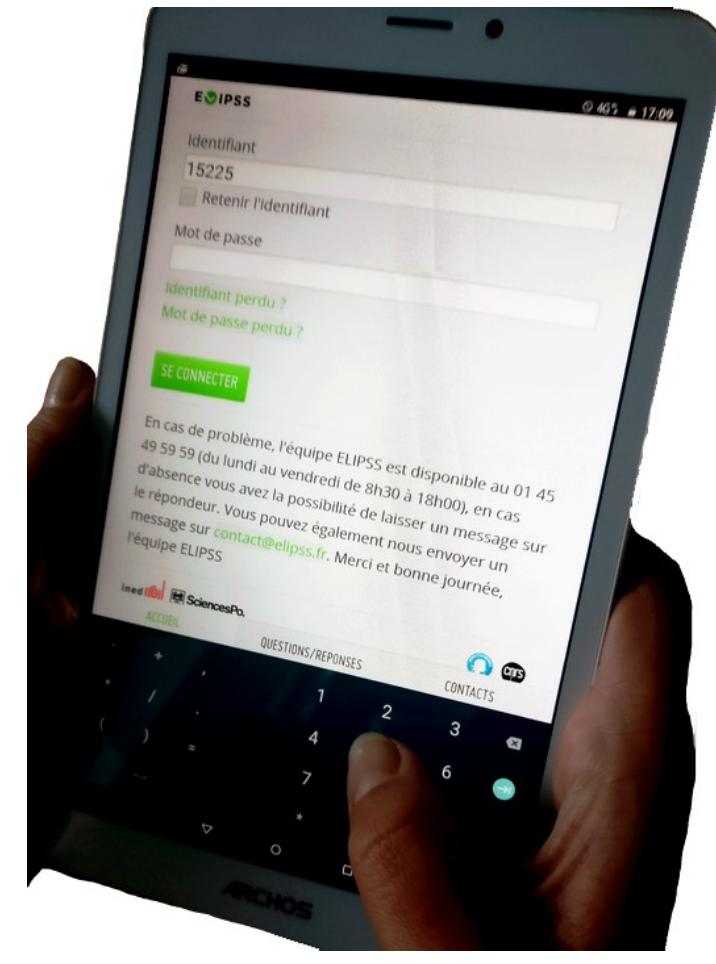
ELIPSS

40% 17:09

Identifiant

15225

Retenir l'identifiant

Mot de passe

Identifiant perdu ?
Mot de passe perdu ?

SE CONNECTER

En cas de problème, l'équipe ELIPSS est disponible au 01 45 49 59 59 (du lundi au vendredi de 8h30 à 18h00), en cas d'absence vous avez la possibilité de laisser un message sur le répondeur. Vous pouvez également nous envoyer un message sur contact@elipss.fr. Merci et bonne journée, l'équipe ELIPSS

ined SciencesPo.

ACCUEIL

QUESTIONS/REPONSES

CONTACTS

cnrs

+
,
/
.
(
)
=
1
2
3
4
6
7
*

ARCHOS